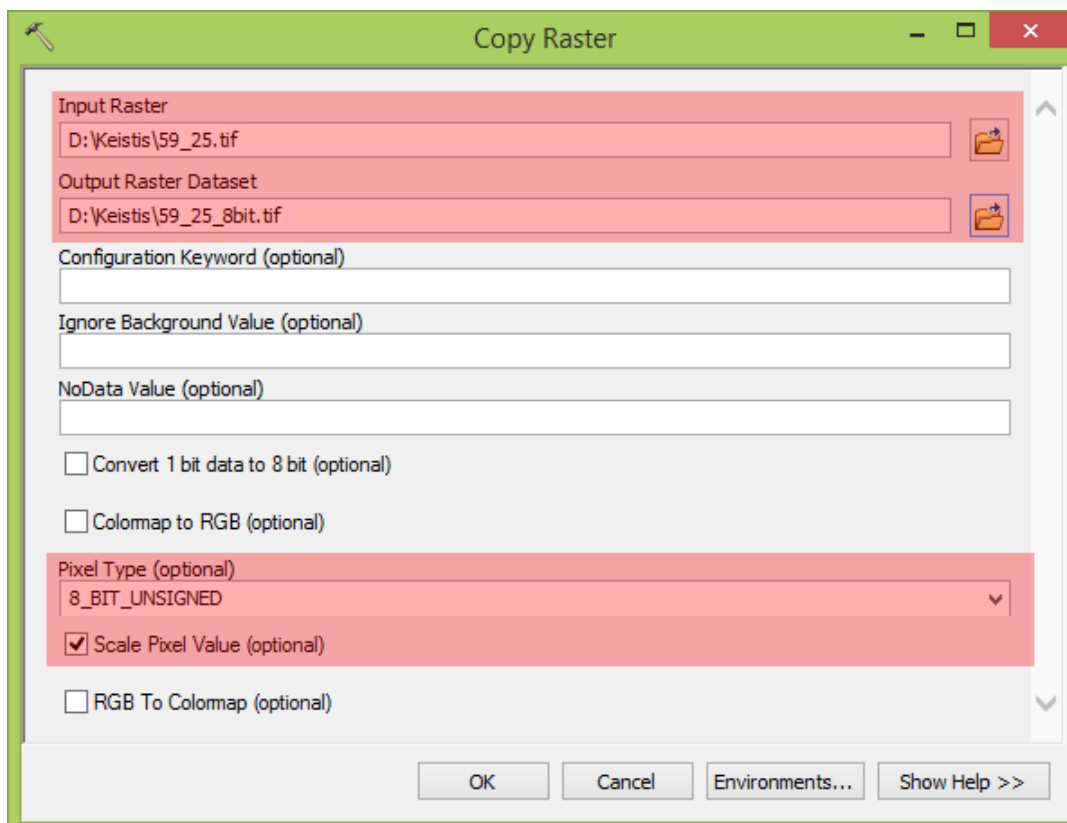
Copy Raster

Input Raster
D:\Keistis\59_25.tif

Output Raster Dataset
D:\Keistis\59_25_8bit.tif

Configuration Keyword (optional)

Ignore Background Value (optional)

NoData Value (optional)

Convert 1 bit data to 8 bit (optional)

Colormap to RGB (optional)

Pixel Type (optional)
8_BIT_UNSIGNED

Scale Pixel Value (optional)

RGB To Colormap (optional)

OK | Cancel | Environments... | Show Help >>